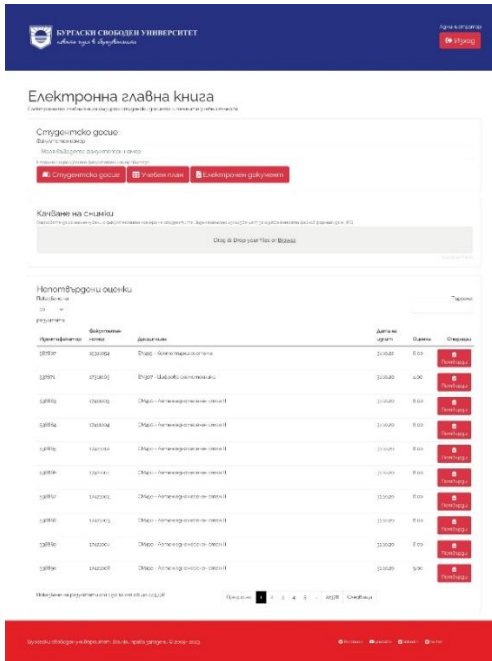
БУРГАСКИ СВОБОДЕН УНИВЕРСИТЕТ
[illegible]

Администратор
Изход

Електронна главна книга
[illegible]

Студентско досие
Факултетен номер
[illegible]
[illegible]
Студентско досие
Учебен план
Електронни документи

Качване на снимки
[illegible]
Drag & Drop your files or Browse

Непотвърдени оценки
Покажи по
10
резултата
Търсене

| Идентификатор | Факултетен номер | Дисциплина | Дата на изпит | Оценка | Операции |
|---|---|---|---|---|---|
| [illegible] | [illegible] | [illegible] | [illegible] | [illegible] | Потвърди |
| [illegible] | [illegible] | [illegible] | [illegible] | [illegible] | Потвърди |
| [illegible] | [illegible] | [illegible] | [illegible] | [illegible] | Потвърди |
| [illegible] | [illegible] | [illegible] | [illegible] | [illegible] | Потвърди |
| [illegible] | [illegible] | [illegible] | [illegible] | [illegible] | Потвърди |
| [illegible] | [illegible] | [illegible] | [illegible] | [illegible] | Потвърди |
| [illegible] | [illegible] | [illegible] | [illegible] | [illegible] | Потвърди |
| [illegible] | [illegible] | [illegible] | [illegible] | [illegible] | Потвърди |
| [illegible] | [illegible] | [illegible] | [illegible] | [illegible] | Потвърди |
| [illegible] | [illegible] | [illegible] | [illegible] | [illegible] | Потвърди |

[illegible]
Предишна 1 2 3 4 5 … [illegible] Следваща

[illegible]